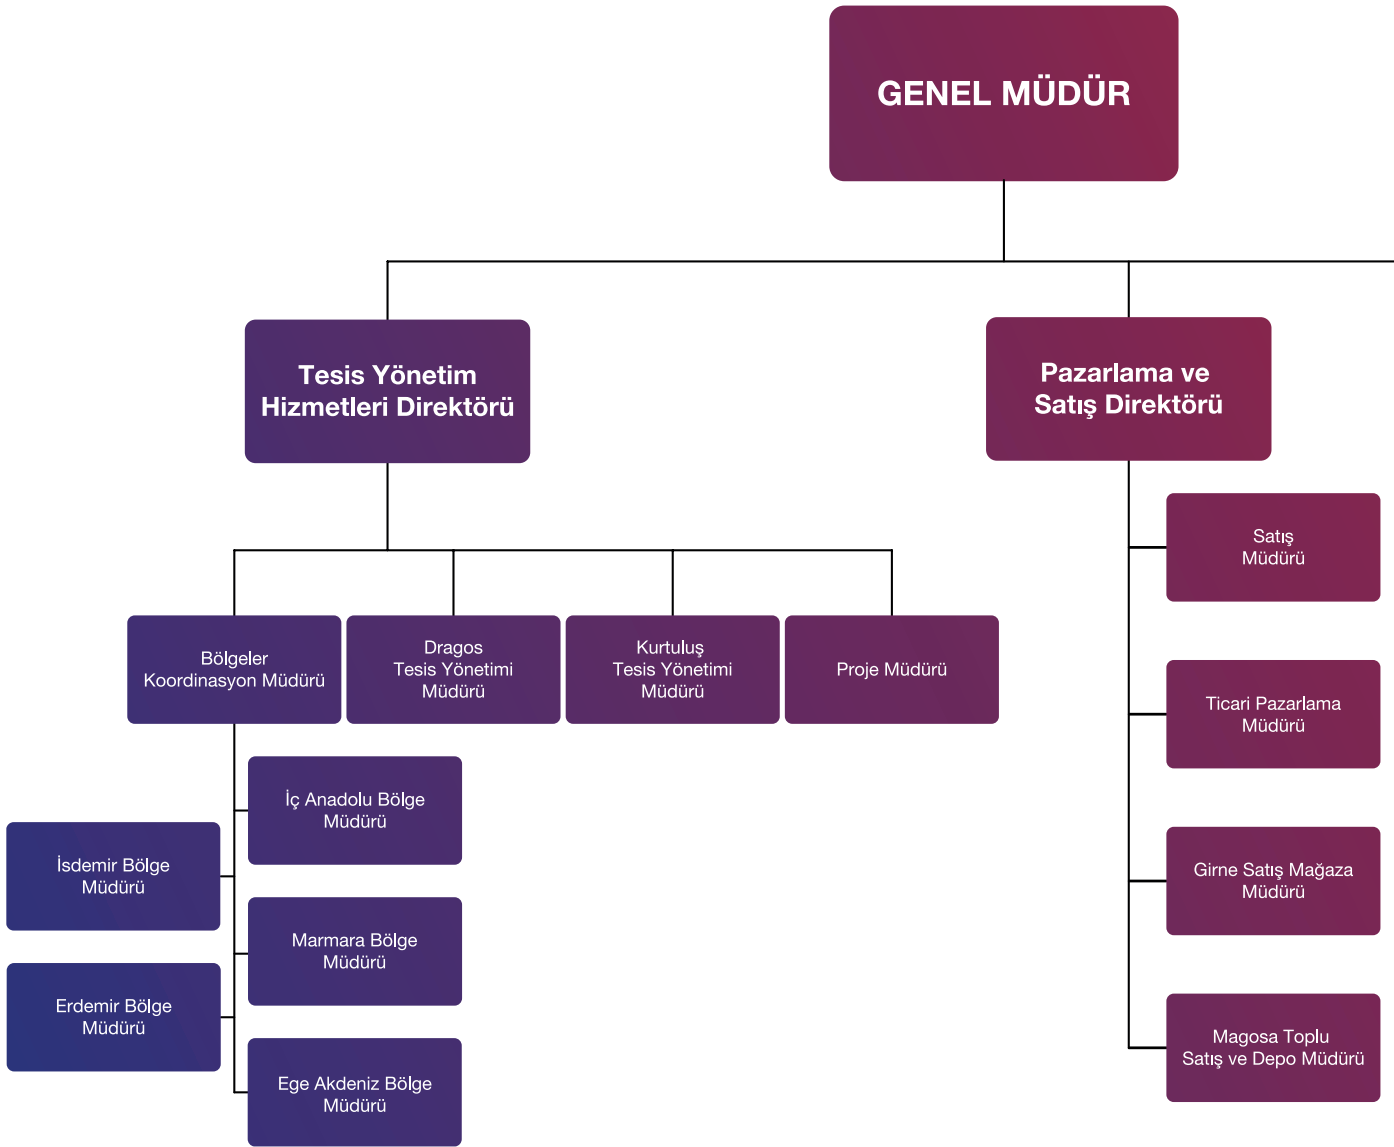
GENEL MÜDÜR

Tesis Yönetim Hizmetleri Direktörü

Pazarlama ve Satış Direktörü

Bölgeler Koordinasyon Müdürü

Dragos Tesis Yönetimi Müdürü

Kurtuluş Tesis Yönetimi Müdürü

Proje Müdürü

İç Anadolu Bölge Müdürü

İsdemir Bölge Müdürü

Marmara Bölge Müdürü

Erdemir Bölge Müdürü

Ege Akdeniz Bölge Müdürü

Satış Müdürü

Ticari Pazarlama Müdürü

Girne Satış Mağaza Müdürü

Magosa Toplu Satış ve Depo Müdürü